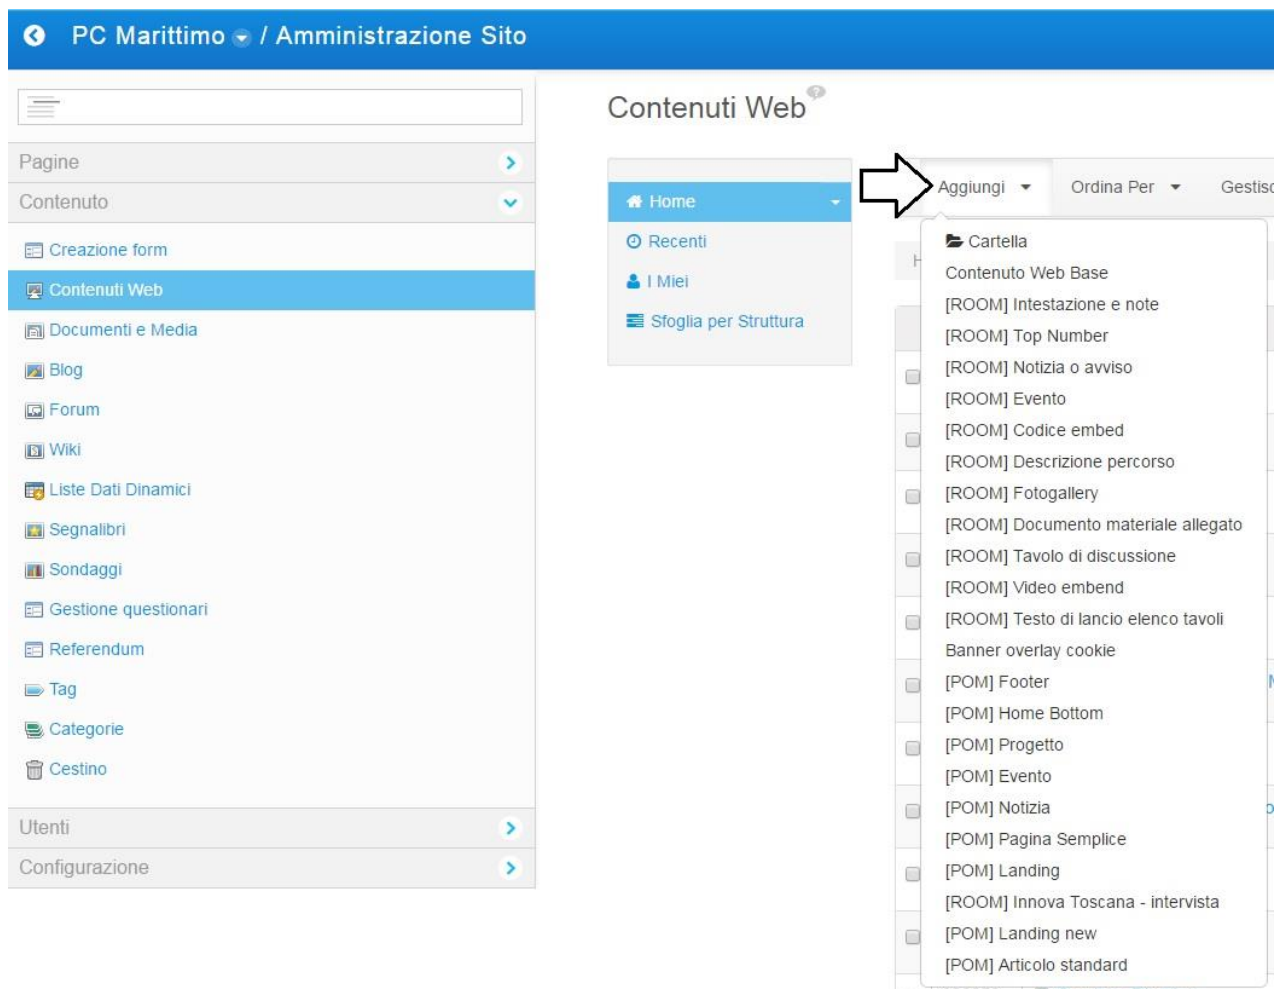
PC Marittimo / Amministrazione Sito

Pagine
Contenuto
Creazione form
Contenuti Web
Documenti e Media
Blog
Forum
Wiki
Liste Dati Dinamici
Segnalibri
Sondaggi
Gestione questionari
Referendum
Tag
Categorie
Cestino
Utenti
Configurazione

Contenuti Web

Home
Recenti
I Miei
Sfoglia per Struttura

Aggiungi
Ordina Per
Gestisc

Cartella
Contenuto Web Base
[ROOM] Intestazione e note
[ROOM] Top Number
[ROOM] Notizia o avviso
[ROOM] Evento
[ROOM] Codice embed
[ROOM] Descrizione percorso
[ROOM] Fotogallery
[ROOM] Documento materiale allegato
[ROOM] Tavolo di discussione
[ROOM] Video embend
[ROOM] Testo di lancio elenco tavoli
Banner overlay cookie
[POM] Footer
[POM] Home Bottom
[POM] Progetto
[POM] Evento
[POM] Notizia
[POM] Pagina Semplice
[POM] Landing
[ROOM] Innova Toscana - intervista
[POM] Landing new
[POM] Articolo standard